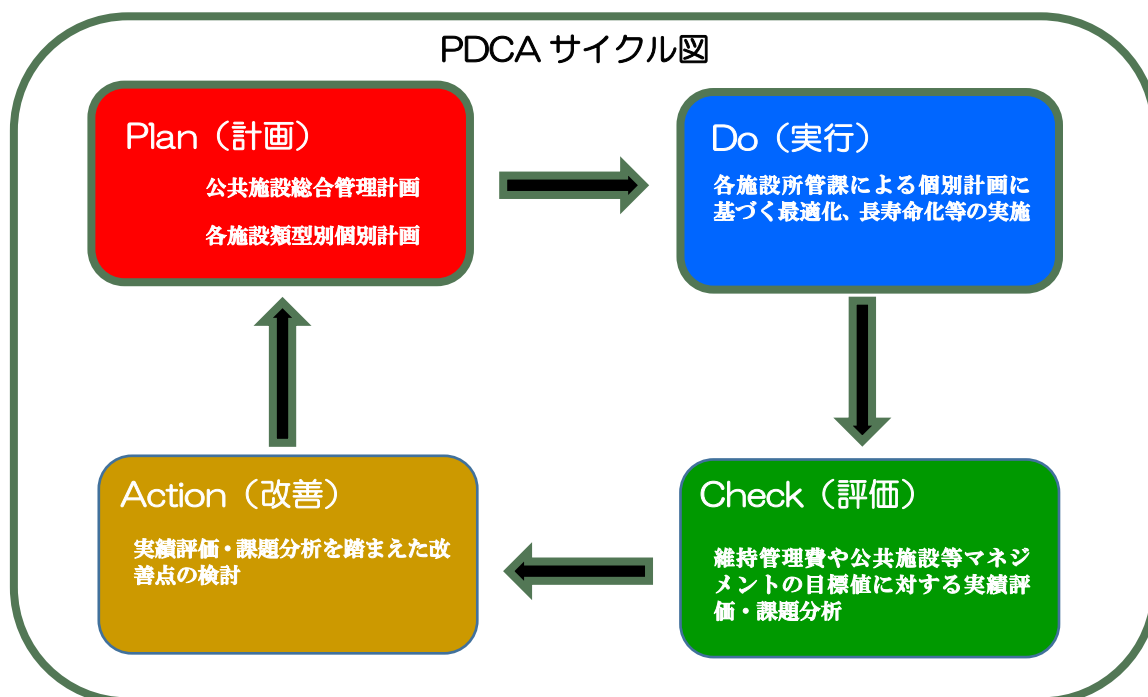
PDCA サイクル図

Plan（計画）

公共施設総合管理計画

各施設類型別個別計画

Do（実行）

各施設所管課による個別計画に基づく最適化、長寿命化等の実施

Check（評価）

維持管理費や公共施設等マネジメントの目標値に対する実績評価・課題分析

Action（改善）

実績評価・課題分析を踏まえた改善点の検討